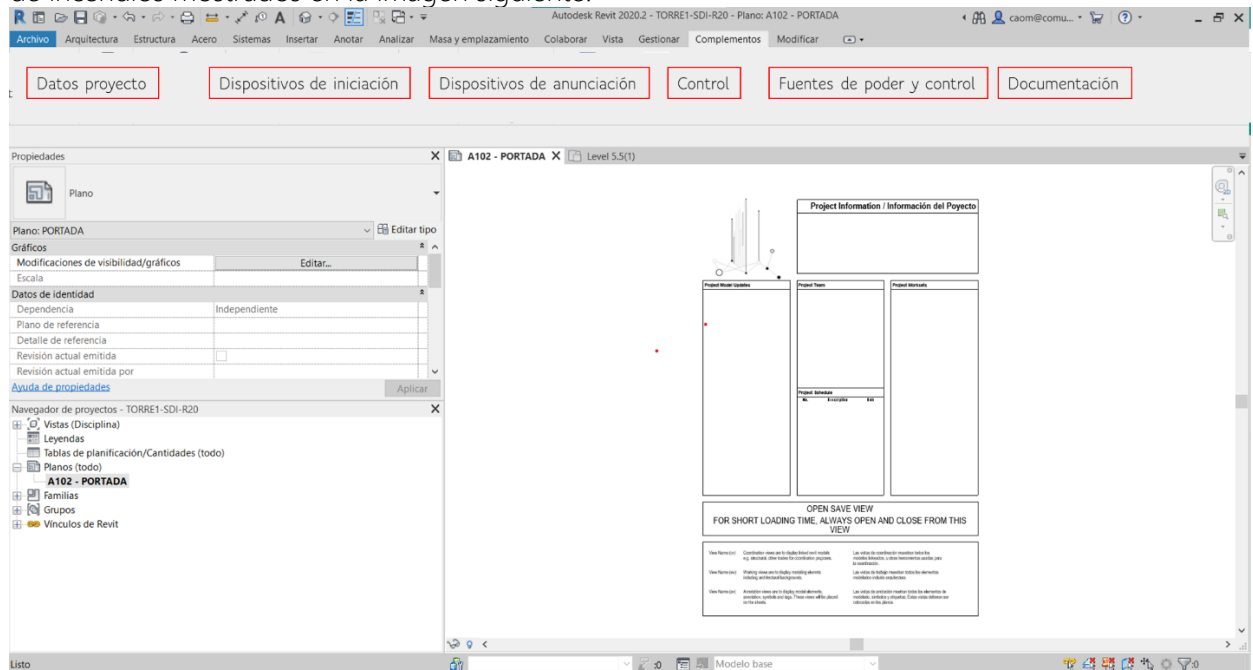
Autodesk Revit 2020.2 - TORRE1-SDI-R20 - Plano: A102 - PORTADA

caom@comu...

Archivo Arquitectura Estructura Acero Sistemas Insertar Anotar Analizar Masa y emplazamiento Colaborar Vista Gestionar Complementos Modificar

Datos proyecto

Dispositivos de iniciación

Dispositivos de anunciación

Control

Fuentes de poder y control

Documentación

Propiedades

Plano

Plano: PORTADA

Editar tipo

Gráficos

| Modificaciones de visibilidad/gráficos | Editar... |
|---|---|
| Escala | |

Datos de identidad

| Dependencia | Independiente |
|---|---|
| Plano de referencia | |
| Detalle de referencia | |
| Revisión actual emitida | |
| Revisión actual emitida por | |

Ayuda de propiedades

Aplicar

Navegador de proyectos - TORRE1-SDI-R20

Vistas (Disciplina)
Leyendas
Tablas de planificación/Cantidades (todo)
Planos (todo)
A102 - PORTADA
Familias
Grupos
Vínculos de Revit

A102 - PORTADA

Level 5.5(1)

Project Information / Información del Poyecto

Project Model Updates

Project Team

Project Worksets

Project Schedule

OPEN SAVE VIEW
FOR SHORT LOADING TIME, ALWAYS OPEN AND CLOSE FROM THIS VIEW

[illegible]

Listo

:0

Modelo base

:0